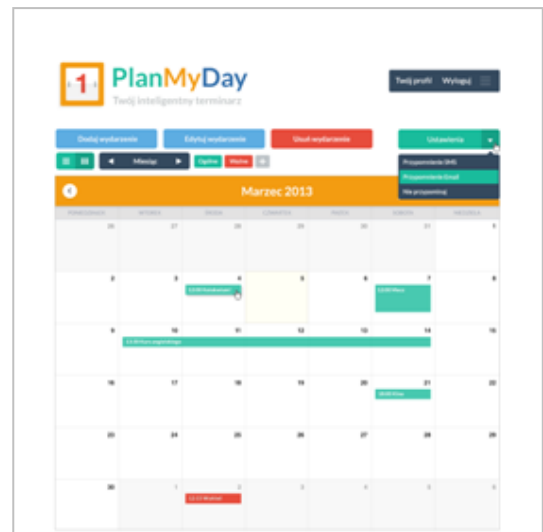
1

PlanMyDay

Twój inteligentny terminarz

Twój profil | Wyloguj

Dodaj wydarzenie | Edytuj wydarzenie | Usuń wydarzenie | Ustawienia

Miesiąc | Ogólne | Ważne

Przypomnienia SMS
Przypomnienia Email
Nie przypominaj

Marzec 2013

| PONIEDZIAŁEK | WTOREK | ŚRODA | CZWARTEK | PIĄTEK | SOBOTA | NIEDZIELA |
|---|---|---|---|---|---|---|
| 26 | 27 | 28 | 29 | 30 | 31 | 1 |
| 2 | 3 | 4 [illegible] | 5 | 6 | 7 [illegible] | 8 |
| 9 | 10 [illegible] | 11 | 12 | 13 | 14 | 15 |
| 16 | 17 | 18 | 19 | 20 | 21 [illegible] | 22 |
| 23 | 24 | 25 | 26 | 27 | 28 | 29 |
| 30 | 1 | 2 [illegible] | 3 | 4 | 5 | 6 |